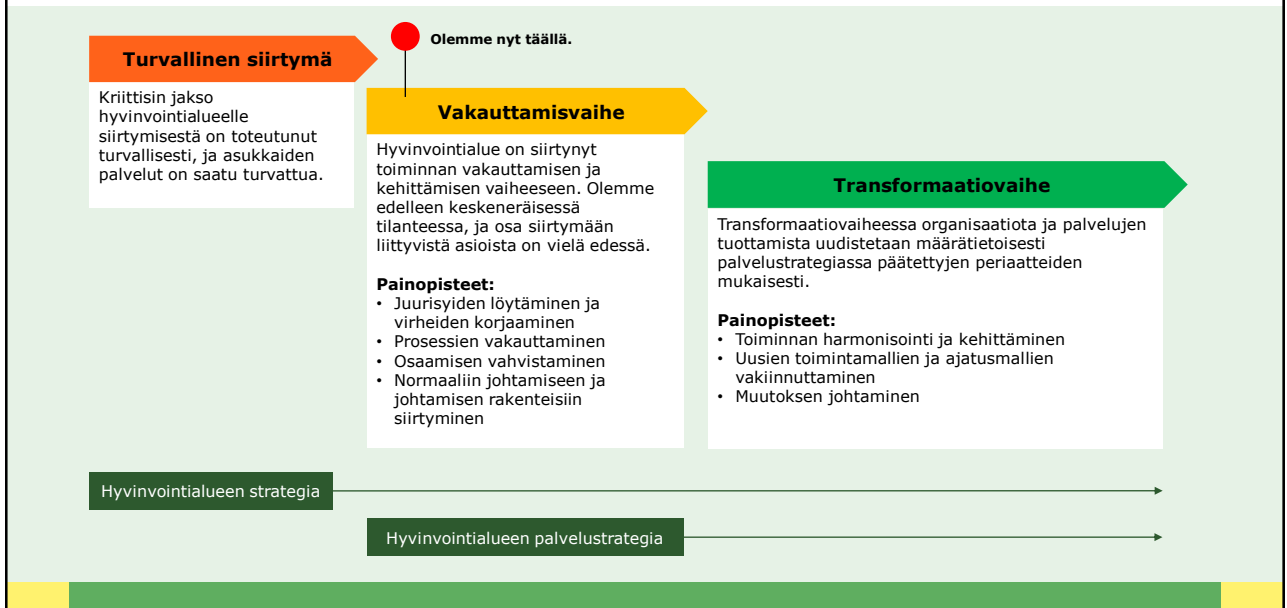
Olemme nyt täällä.

Turvallinen siirtymä

Kriittisin jakso hyvinvointialueelle siirtymisestä on toteutunut turvallisesti, ja asukkaiden palvelut on saatu turvattua.

Vakauttamisvaihe

Hyvinvointialue on siirtynyt toiminnan vakauttamisen ja kehittämisen vaiheeseen. Olemme edelleen keskeneräisessä tilanteessa, ja osa siirtymään liittyvistä asioista on vielä edessä.

Painopisteet:
• Juurisyiden löytäminen ja virheiden korjaaminen
• Prosessien vakauttaminen
• Osaamisen vahvistaminen
• Normaaliin johtamiseen ja johtamisen rakenteisiin siirtyminen

Transformaatiovaihe

Transformaatiovaiheessa organisaatiota ja palvelujen tuottamista uudistetaan määrätietoisesti palvelustrategiassa päätettyjen periaatteiden mukaisesti.

Painopisteet:
• Toiminnan harmonisointi ja kehittäminen
• Uusien toimintamallien ja ajatusmallien vakiinnuttaminen
• Muutoksen johtaminen

Hyvinvointialueen strategia

Hyvinvointialueen palvelustrategia